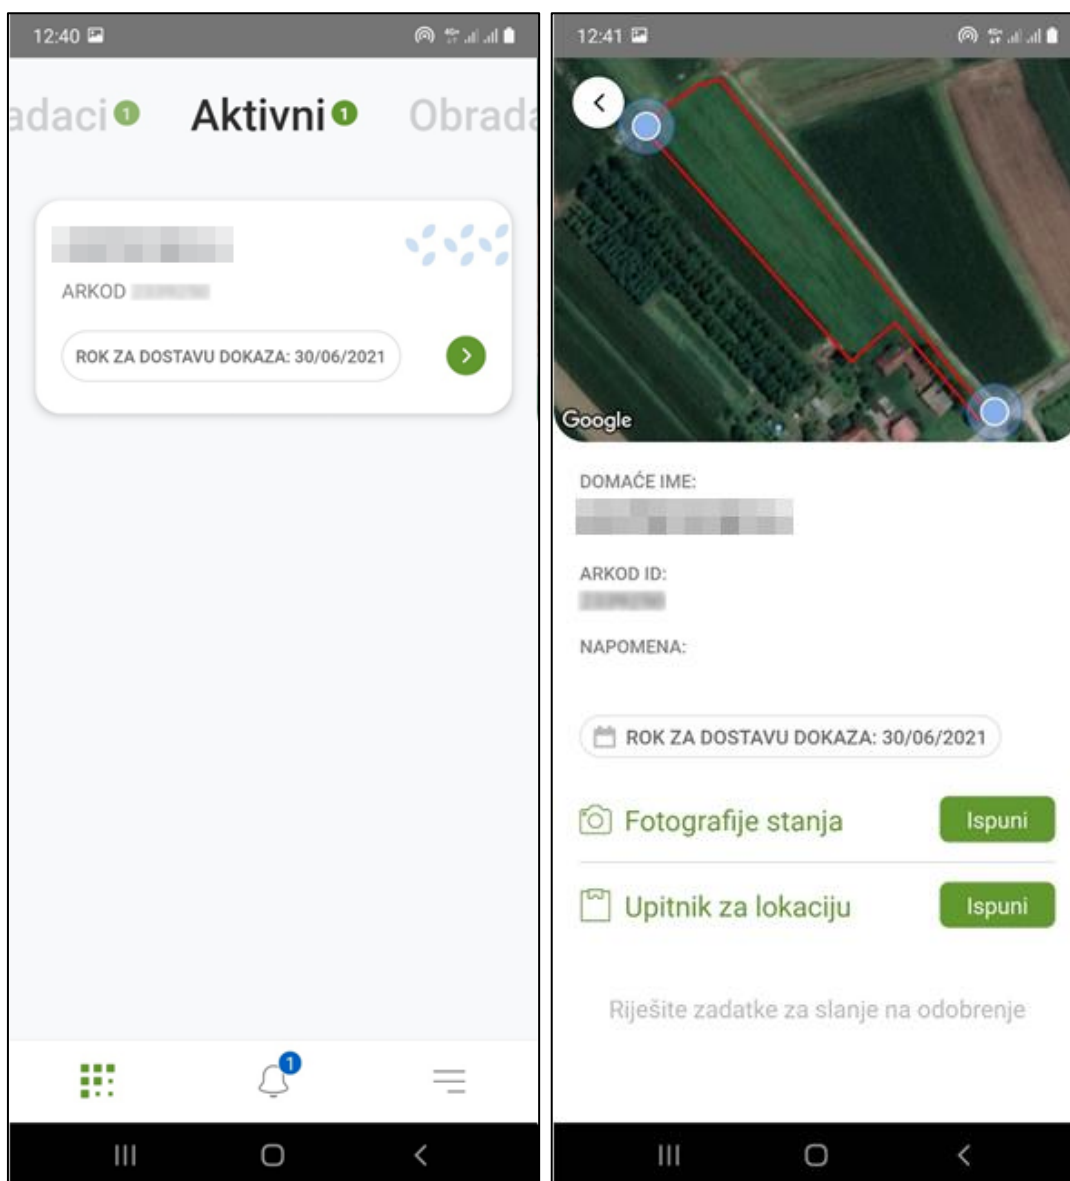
12:40

adaci 1 Aktivni 1 Obrada

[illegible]

ARKOD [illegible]

ROK ZA DOSTAVU DOKAZA: 30/06/2021

1

12:41

Google

DOMAĆE IME:

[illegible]

ARKOD ID:

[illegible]

NAPOMENA:

ROK ZA DOSTAVU DOKAZA: 30/06/2021

Fotografije stanja Ispuni

Upitnik za lokaciju Ispuni

Riješite zadatke za slanje na odobrenje